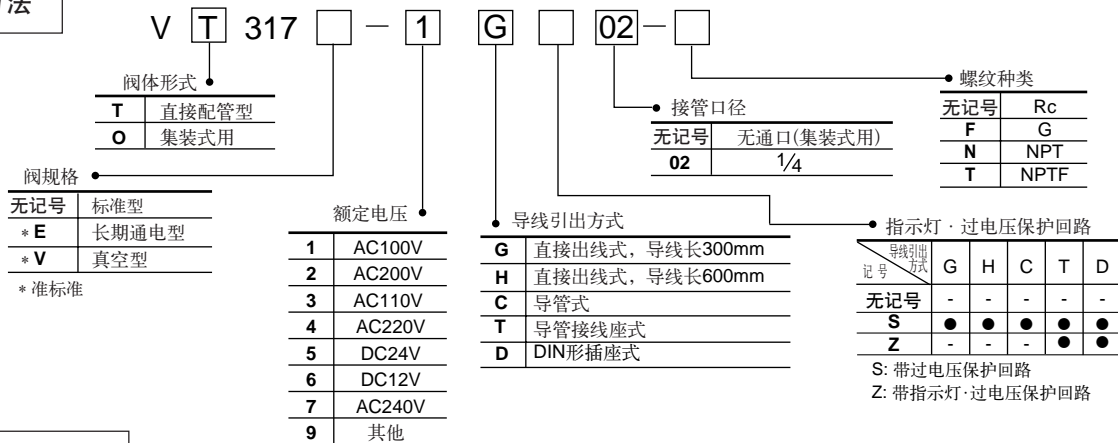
法

V T 317 □ — 1 G □ 02 — □

阀体形式

| T | 直接配管型 |
|---|---|
| O | 集装式用 |

阀规格

| 无记号 | 标准型 |
|---|---|
| ＊E | 长期通电型 |
| ＊V | 真空型 |

＊准标准

额定电压

| 1 | AC100V |
|---|---|
| 2 | AC200V |
| 3 | AC110V |
| 4 | AC220V |
| 5 | DC24V |
| 6 | DC12V |
| 7 | AC240V |
| 9 | 其他 |

导线引出方式

| G | 直接出线式，导线长300mm |
|---|---|
| H | 直接出线式，导线长600mm |
| C | 导管式 |
| T | 导管接线座式 |
| D | DIN形插座式 |

接管口径

| 无记号 | 无通口(集装式用) |
|---|---|
| 02 | $\frac{1}{4}$ |

螺纹种类

| 无记号 | Rc |
|---|---|
| F | G |
| N | NPT |
| T | NPTF |

指示灯 · 过电压保护回路

| 记号 \ 导线引出方式 | G | H | C | T | D |
|---|---|---|---|---|---|
| 无记号 | - | - | - | - | - |
| S | ● | ● | ● | ● | ● |
| Z | - | - | - | ● | ● |

S: 带过电压保护回路
Z: 带指示灯·过电压保护回路